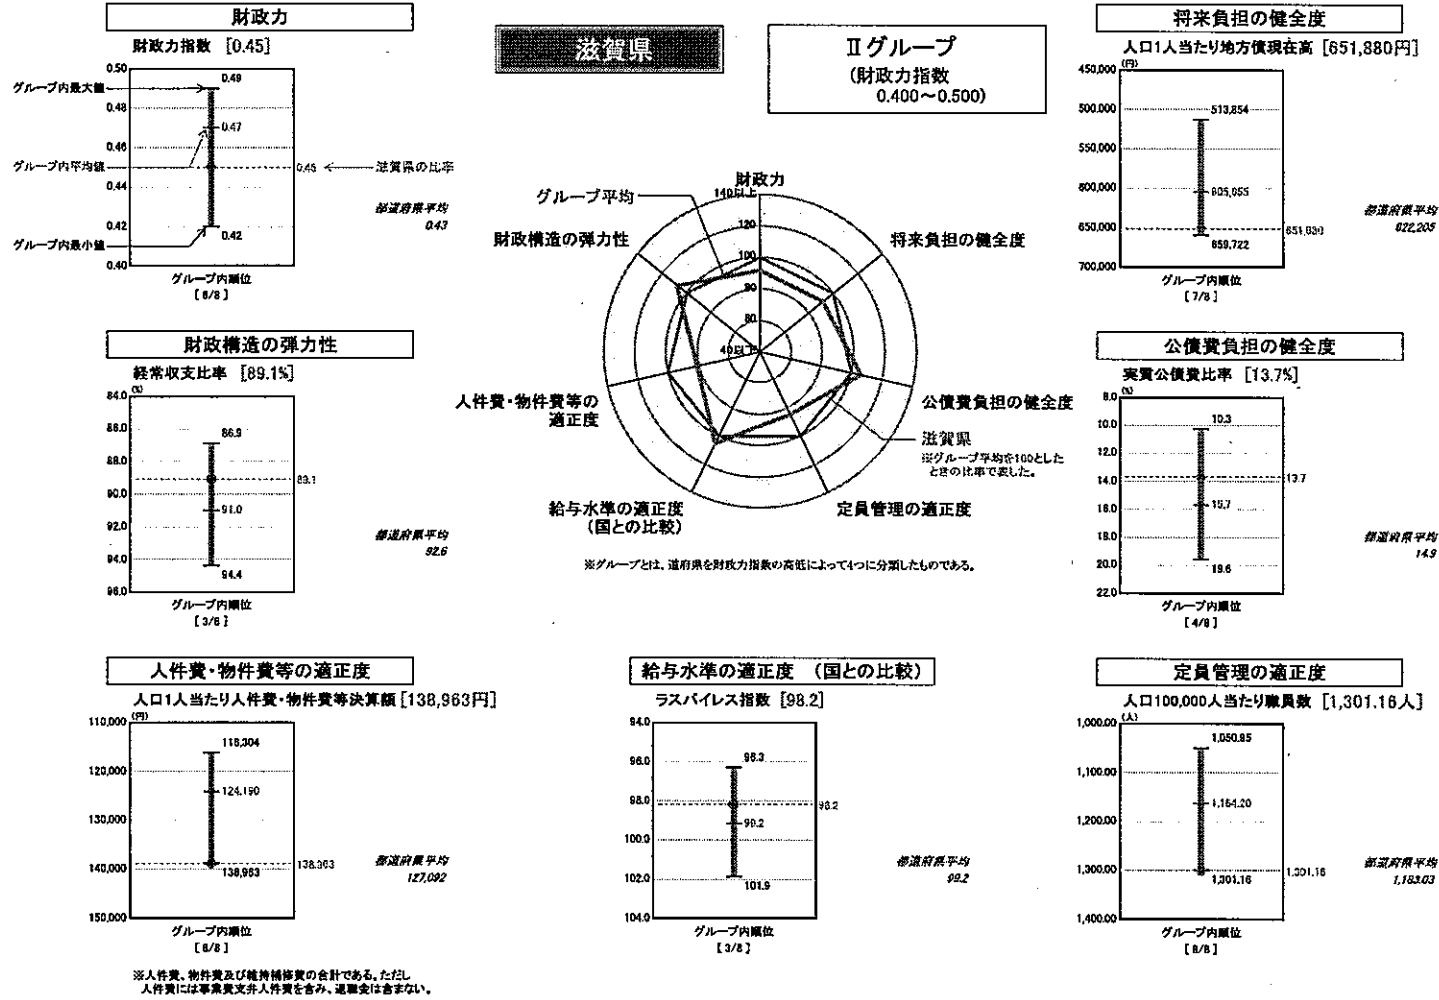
財政力

財政力指数 [0.45]

0.50
0.48
0.46
0.44
0.42
0.40

0.49
0.47
0.45
0.42

グループ内最大値
グループ内平均値
グループ内最小値
滋賀県の比率

都道府県平均
0.43

グループ内順位
[6/8]

滋賀県

Ⅱグループ
(財政力指数
0.400~0.500)

将来負担の健全度

人口1人当たり地方債現在高 [651,880円]

(円)
450,000
500,000
550,000
600,000
650,000
700,000

513,854
605,055
651,880
659,722

都道府県平均
622,205

グループ内順位
[7/8]

財政力
140以上
120
100
80
60
40以下

グループ平均
財政構造の弾力性
将来負担の健全度
公債費負担の健全度
定員管理の適正度
給与水準の適正度
(国との比較)
人件費・物件費等の適正度

滋賀県
※グループ平均を100としたときの比率で表した。

※グループとは、道府県を財政力指数の高低によって4つに分類したものである。

財政構造の弾力性

経常収支比率 [89.1%]

(%)
84.0
86.0
88.0
90.0
92.0
94.0
96.0

86.9
89.1
91.0
94.4

都道府県平均
92.6

グループ内順位
[3/8]

公債費負担の健全度

実質公債費比率 [13.7%]

(%)
8.0
10.0
12.0
14.0
16.0
18.0
20.0
22.0

10.3
13.7
15.7
19.6

都道府県平均
14.9

グループ内順位
[4/8]

人件費・物件費等の適正度

人口1人当たり人件費・物件費等決算額 [138,963円]

(円)
110,000
120,000
130,000
140,000
150,000

116,304
124,190
138,963
138,963

都道府県平均
127,092

グループ内順位
[8/8]

※人件費、物件費及び維持補修費の合計である。ただし人件費には事業費支弁人件費を含み、退職金は含まない。

給与水準の適正度 (国との比較)

ラスパイレス指数 [98.2]

94.0
96.0
98.0
100.0
102.0
104.0

96.3
98.2
99.2
101.9

都道府県平均
99.2

グループ内順位
[3/8]

定員管理の適正度

人口100,000人当たり職員数 [1,301.16人]

(人)
1,000.00
1,100.00
1,200.00
1,300.00
1,400.00

1,050.85
1,164.20
1,301.16
1,301.16

都道府県平均
1,183.03

グループ内順位
[8/8]